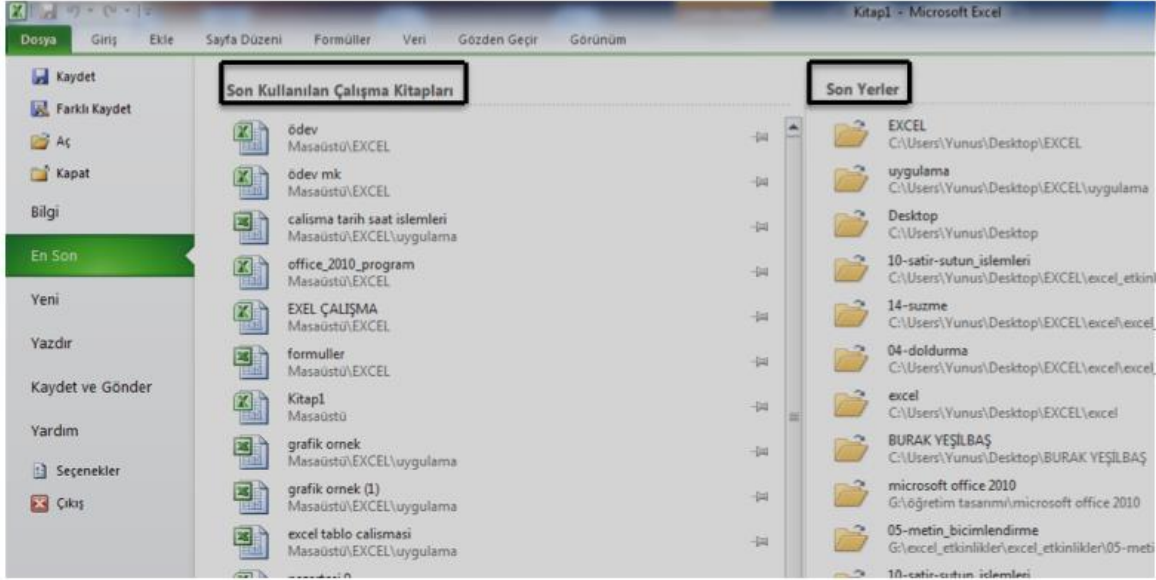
Kitap1 - Microsoft Excel

Dosya Giriş Ekle Sayfa Düzeni Formüller Veri Gözden Geçir Görünüm

Kaydet
Farklı Kaydet
Aç
Kapat
Bilgi
En Son
Yeni
Yazdır
Kaydet ve Gönder
Yardım
Seçenekler
Çıkış

Son Kullanılan Çalışma Kitapları

ödev
Masaüstü\EXCEL
ödev mk
Masaüstü\EXCEL
calisma tarih saat islemleri
Masaüstü\EXCEL\uygulama
office_2010_program
Masaüstü\EXCEL
EXEL ÇALIŞMA
Masaüstü\EXCEL
formuller
Masaüstü\EXCEL
Kitap1
Masaüstü
grafik ornek
Masaüstü\EXCEL\uygulama
grafik ornek (1)
Masaüstü\EXCEL\uygulama
excel tablo calismasi
Masaüstü\EXCEL\uygulama
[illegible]

Son Yerler

EXCEL
C:\Users\Yunus\Desktop\EXCEL
uygulama
C:\Users\Yunus\Desktop\EXCEL\uygulama
Desktop
C:\Users\Yunus\Desktop
10-satir-sutun_islemleri
C:\Users\Yunus\Desktop\EXCEL\excel_etkinl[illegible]
14-suzme
C:\Users\Yunus\Desktop\EXCEL\excel\excel_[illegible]
04-doldurma
C:\Users\Yunus\Desktop\EXCEL\excel\excel_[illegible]
excel
C:\Users\Yunus\Desktop\EXCEL\excel
BURAK YEŞİLBAŞ
C:\Users\Yunus\Desktop\BURAK YEŞİLBAŞ
microsoft office 2010
G:\öğretim tasarımı\microsoft office 2010
05-metin_bicimlendirme
G:\excel_etkinlikler\excel_etkinlikler\05-meti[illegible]
10-satir-sutun_islemleri